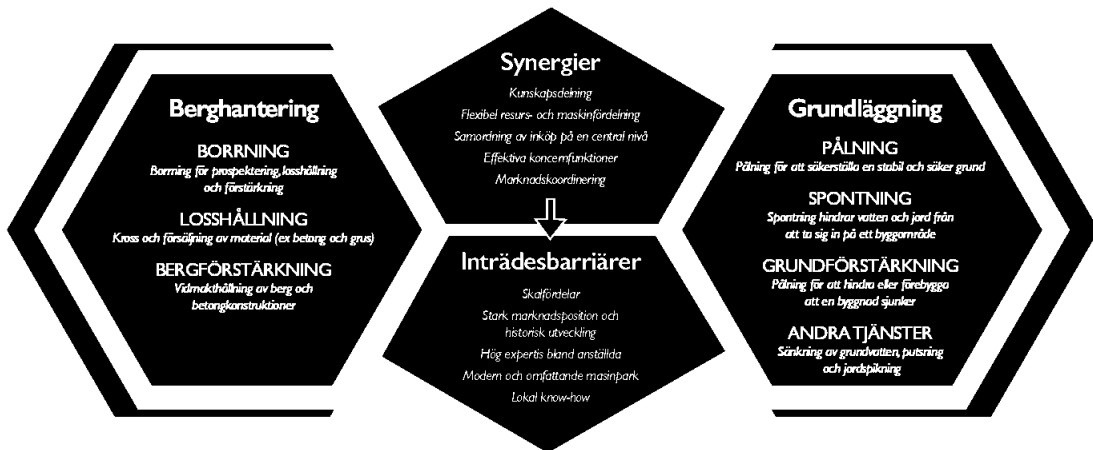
Berghantering

BORRNING
Borrning för prospektering, losshållning och förstärkning

LOSSHÅLLNING
Kross och försäljning av material (ex betong och grus)

BERGFÖRSTÄRKNING
Vidmakthållning av berg och betongkonstruktioner

Synergier
Kunskapsdelning
Flexibel resurs- och maskinfördelning
Samordning av inköp på en central nivå
Effektiva koncernfunktioner
Marknadskoordinering

Inträdesbarriärer
Skalfördelar
Stark marknadsposition och historisk utveckling
Hög expertis bland anställda
Modern och omfattande masinpark
Lokal know-how

Grundläggning

PÅLNING
Pålning för att säkerställa en stabil och säker grund

SPONTNING
Spontning hindrar vatten och jord från att ta sig in på ett byggområde

GRUNDFÖRSTÄRKNING
Pålning för att hindra eller förebygga att en byggnad sjunker

ANDRA TJÄNSTER
Sänkning av grundvatten, putsning och jordspikning